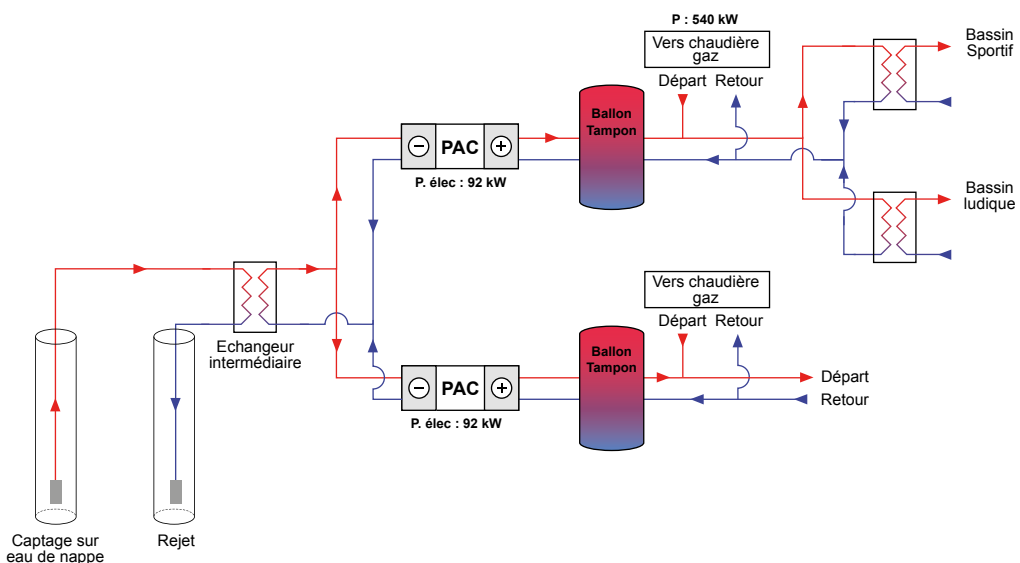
P : 540 kW

Vers chaudière gaz

Départ Retour

Bassin Sportif

Bassin ludique

Ballon Tampon

PAC

P. élec : 92 kW

Echangeur intermédiaire

Vers chaudière gaz

Départ Retour

Ballon Tampon

PAC

Départ

Retour

P. élec : 92 kW

Captage sur eau de nappe

Rejet